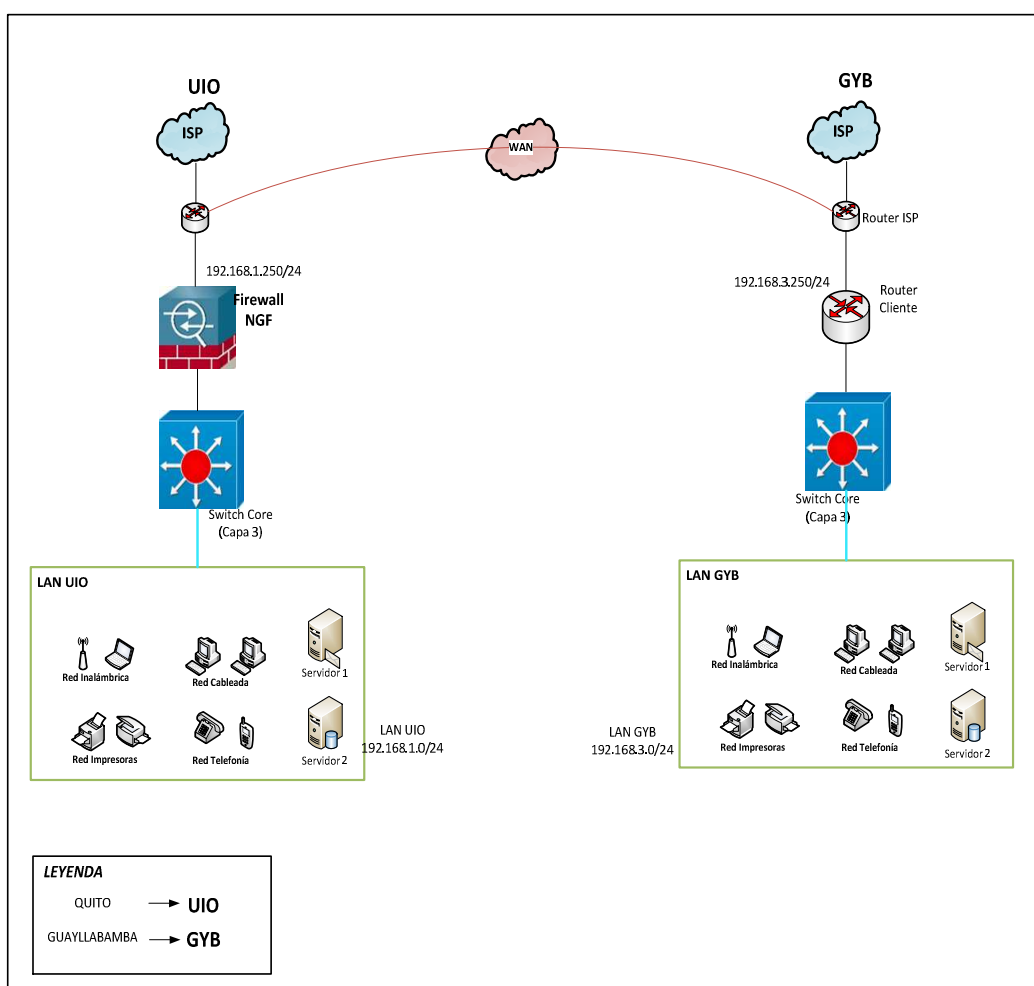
UIO

ISP

WAN

GYB

ISP

Router ISP

192.168.1.250/24

Firewall NGF

192.168.3.250/24

Router Cliente

Switch Core (Capa 3)

Switch Core (Capa 3)

LAN UIO

Red Inalámbrica

Red Cableada

Servidor 1

Red Impresoras

Red Telefonía

Servidor 2

LAN UIO
192.168.1.0/24

LAN GYB
192.168.3.0/24

LAN GYB

Red Inalámbrica

Red Cableada

Servidor 1

Red Impresoras

Red Telefonía

Servidor 2

LEYENDA

QUITO → UIO

GUAYLLABAMBA → GYB